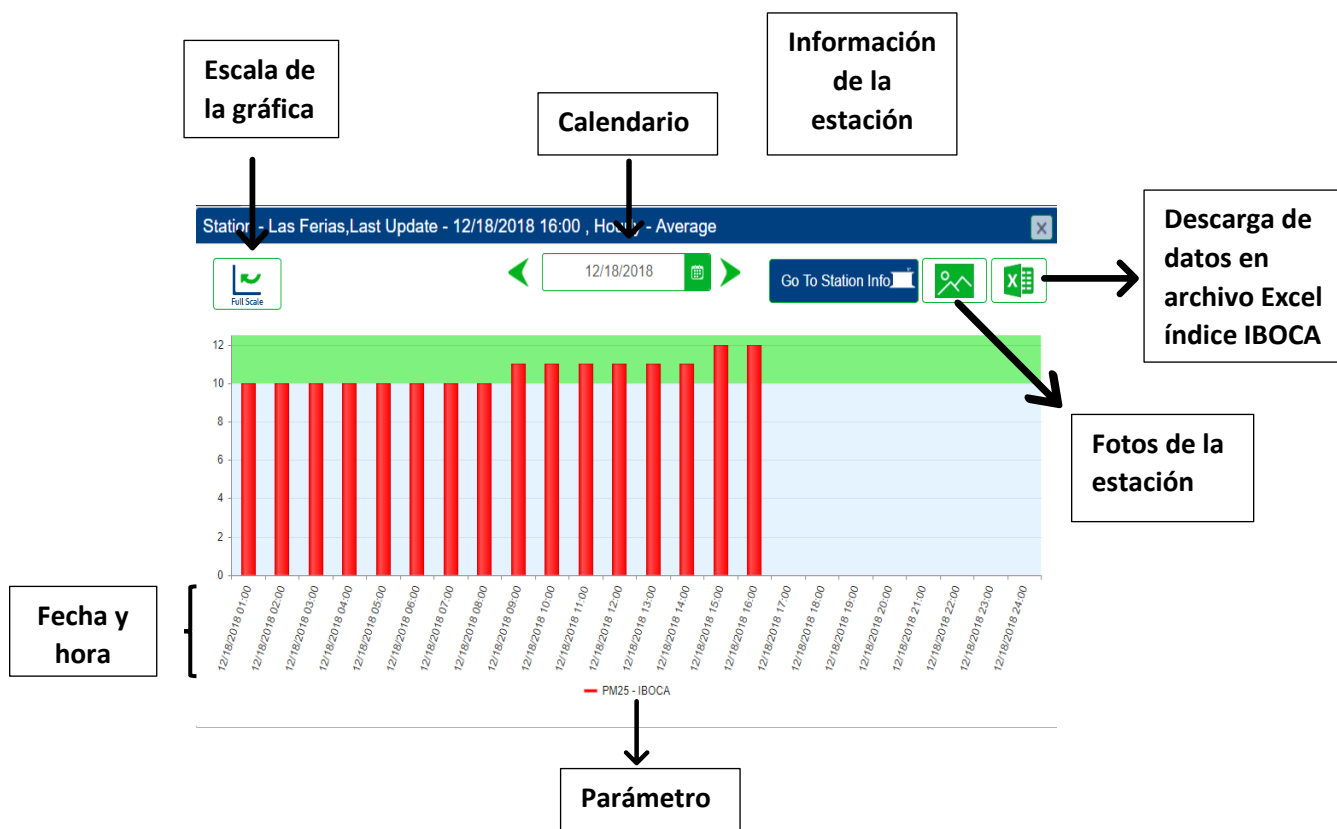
Escala de la gráfica

Calendario

Información de la estación

Station - Las Ferias,Last Update - 12/18/2018 16:00 , Ho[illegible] - Average

Descarga de datos en archivo Excel índice IBOCA

Full Scale

12/18/2018

Go To Station Info

Fotos de la estación

12
10
8
6
4
2
0

Fecha y hora

12/18/2018 01:00
12/18/2018 02:00
12/18/2018 03:00
12/18/2018 04:00
12/18/2018 05:00
12/18/2018 06:00
12/18/2018 07:00
12/18/2018 08:00
12/18/2018 09:00
12/18/2018 10:00
12/18/2018 11:00
12/18/2018 12:00
12/18/2018 13:00
12/18/2018 14:00
12/18/2018 15:00
12/18/2018 16:00
12/18/2018 17:00
12/18/2018 18:00
12/18/2018 19:00
12/18/2018 20:00
12/18/2018 21:00
12/18/2018 22:00
12/18/2018 23:00
12/18/2018 24:00

PM25 - IBOCA

Parámetro